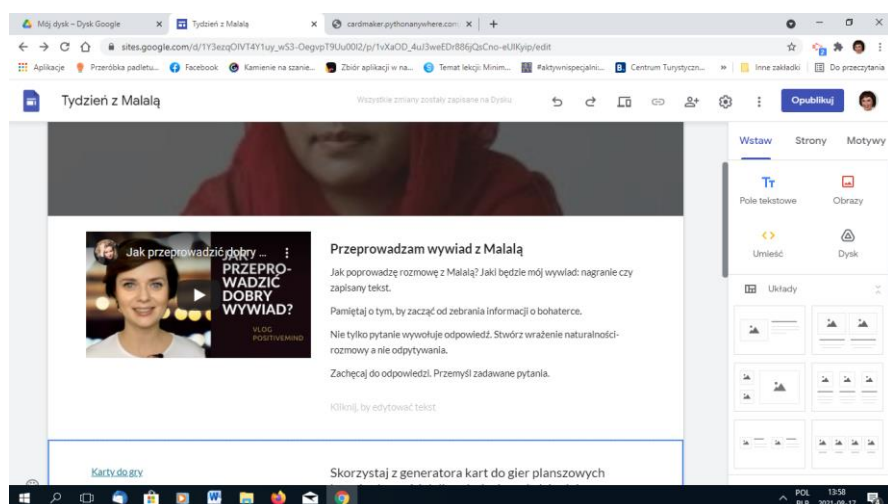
Mój dysk – Dysk Google × Tydzień z Malalą × cardmaker.pythonanywhere.com × +

sites.google.com/d/1Y3ezqOIVT4Y1uy_wS3-OegvpT9Uu00I2/p/1vXaOD_4uI3weEDr886jQsCno-eUIKyip/edit

Aplikacje Przeróbka padletu... Facebook Kamienie na szanie... Zbiór aplikacji w na... Temat lekcji: Minim... #aktywnispecjalni... Centrum Turystyczn... » Inne zakładki Do przeczytania

Tydzień z Malalą Wszystkie zmiany zostały zapisane na Dysku Opublikuj

Wstaw Strony Motywy

Pole tekstowe Obrazy

Umieść Dysk

Układy

Jak przeprowadzić dobry ...

JAK PRZEPROWADZIĆ DOBRY WYWIAD?

VLOG POSITIVEMIND

Przeprowadzam wywiad z Malalą

Jak poprowadzę rozmowę z Malalą? Jaki będzie mój wywiad: nagranie czy zapisany tekst.

Pamiętaj o tym, by zacząć od zebrania informacji o bohaterce.

Nie tylko pytanie wywołuje odpowiedź. Stwórz wrażenie naturalności- rozmowy a nie odpytywania.

Zachęcaj do odpowiedzi. Przemyśl zadawane pytania.

Kliknij, by edytować tekst

Karty do gry

Skorzystaj z generatora kart do gier planszowych

POL PLPR 13:58 2021-08-17